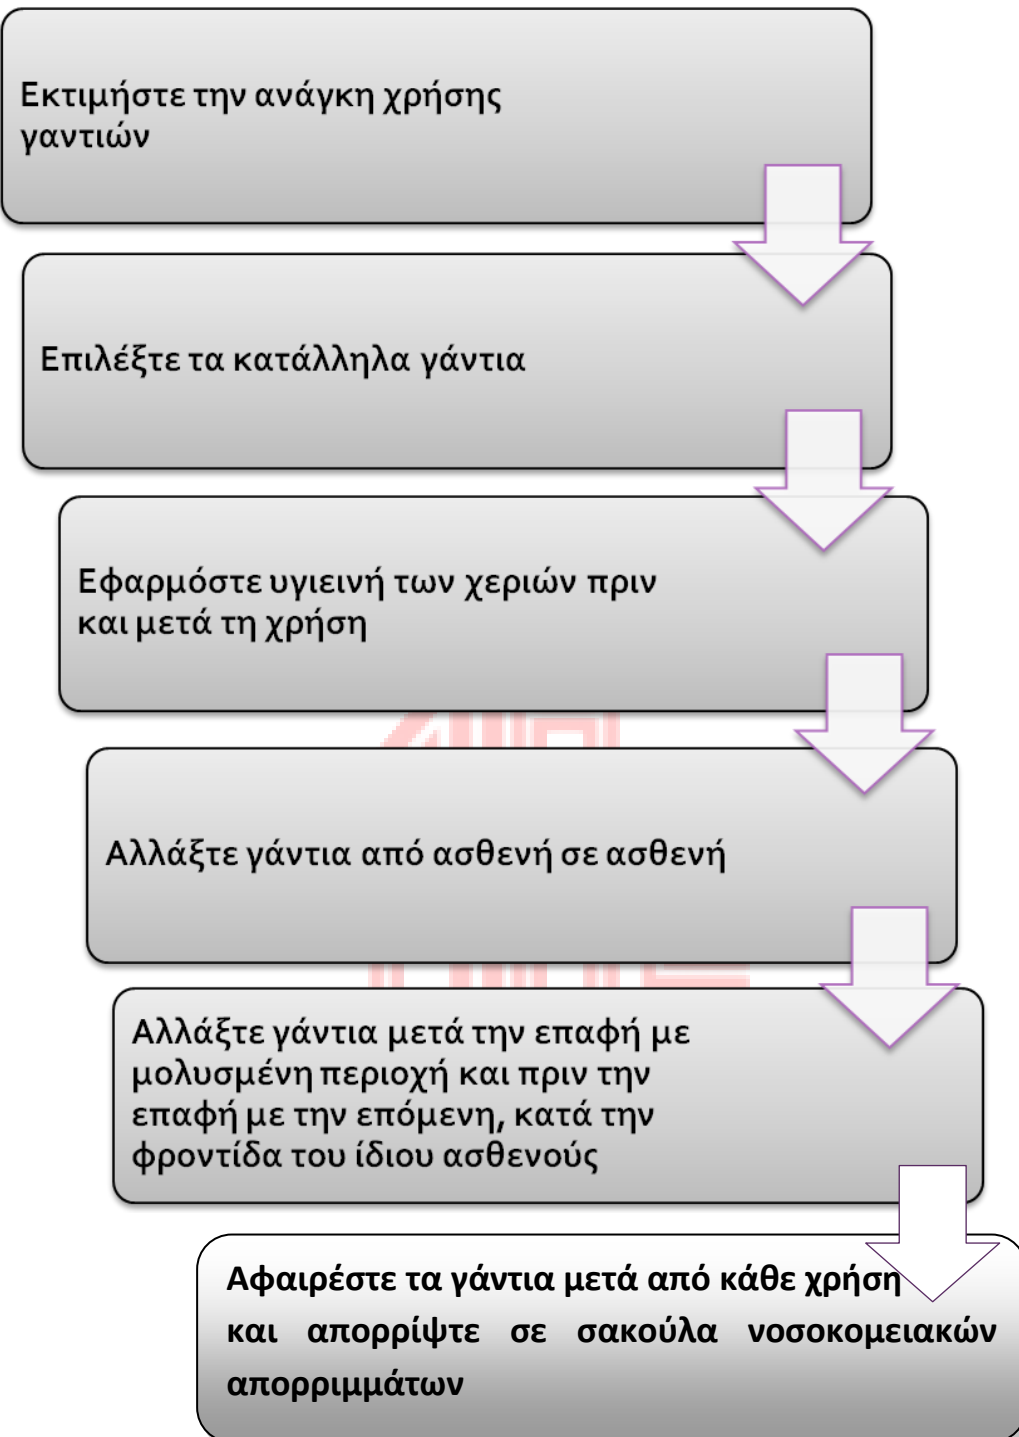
Εκτιμήστε την ανάγκη χρήσης γαντιών

Επιλέξτε τα κατάλληλα γάντια

Εφαρμόστε υγιεινή των χεριών πριν και μετά τη χρήση

Αλλάξτε γάντια από ασθενή σε ασθενή

Αλλάξτε γάντια μετά την επαφή με μολυσμένη περιοχή και πριν την επαφή με την επόμενη, κατά την φροντίδα του ίδιου ασθενούς

Αφαιρέστε τα γάντια μετά από κάθε χρήση και απορρίψτε σε σακούλα νοσοκομειακών απορριμμάτων